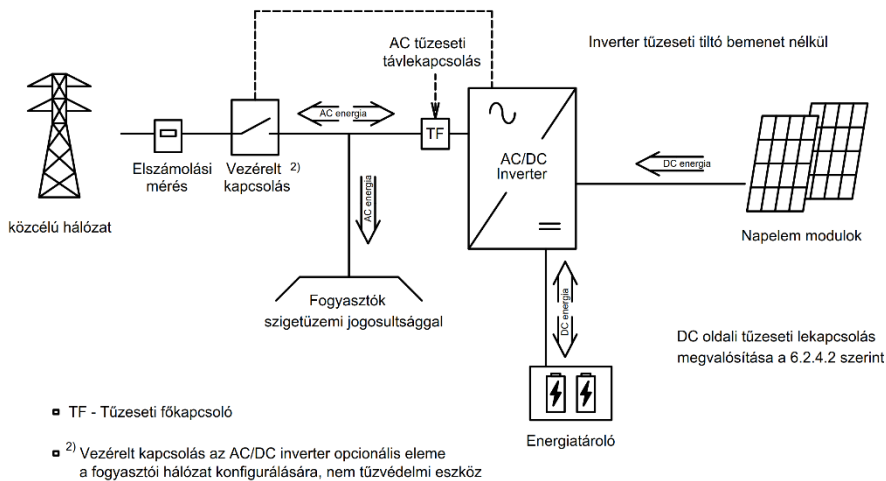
AC tűzeseti távlekapcsolás

Inverter tűzeseti tiltó bemenet nélkül

AC energia

TF

AC/DC Inverter

DC energia

közcélú hálózat

Elszámolási mérés

Vezérelt kapcsolás $^{2)}$

AC energia

Napelem modulok

Fogyasztók szigetüzemi jogosultsággal

DC energia

DC oldali tűzeseti lekapcsolás megvalósítása a 6.2.4.2 szerint

TF - Tűzeseti főkapcsoló

$^{2)}$ Vezérelt kapcsolás az AC/DC inverter opcionális eleme a fogyasztói hálózat konfigurálására, nem tűzvédelmi eszköz

Energiatároló